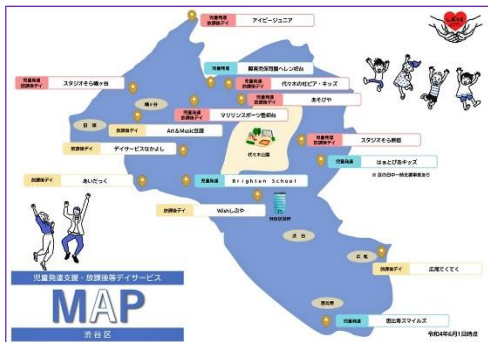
児童発達 放課後デイ　アイビージュニア

児童発達　障害児保育園ヘレン初台

児童発達 放課後デイ　スタジオそら幡ヶ谷

児童発達 放課後デイ　代々木のオリビア・キッズ

幡ヶ谷

児童発達 放課後デイ　あそびや

放課後デイ　Art&Music空間

笹塚

児童発達 放課後デイ　マリリンスポーツ笹塚台

代々木公園

放課後デイ　デイサービスなかよし

児童発達 放課後デイ　スタジオそら原宿

児童発達　はあとぴあキッズ

※ 区の日中一時支援事業あり

放課後デイ　あいだっく

児童発達　Brighten School

放課後デイ　Wishしぶや

渋谷区役所

渋谷

広尾

放課後デイ　広尾てくてく

恵比寿

児童発達　恵比寿スマイルズ

令和4年6月1日時点

児童発達支援・放課後等デイサービス

MAP

渋谷区